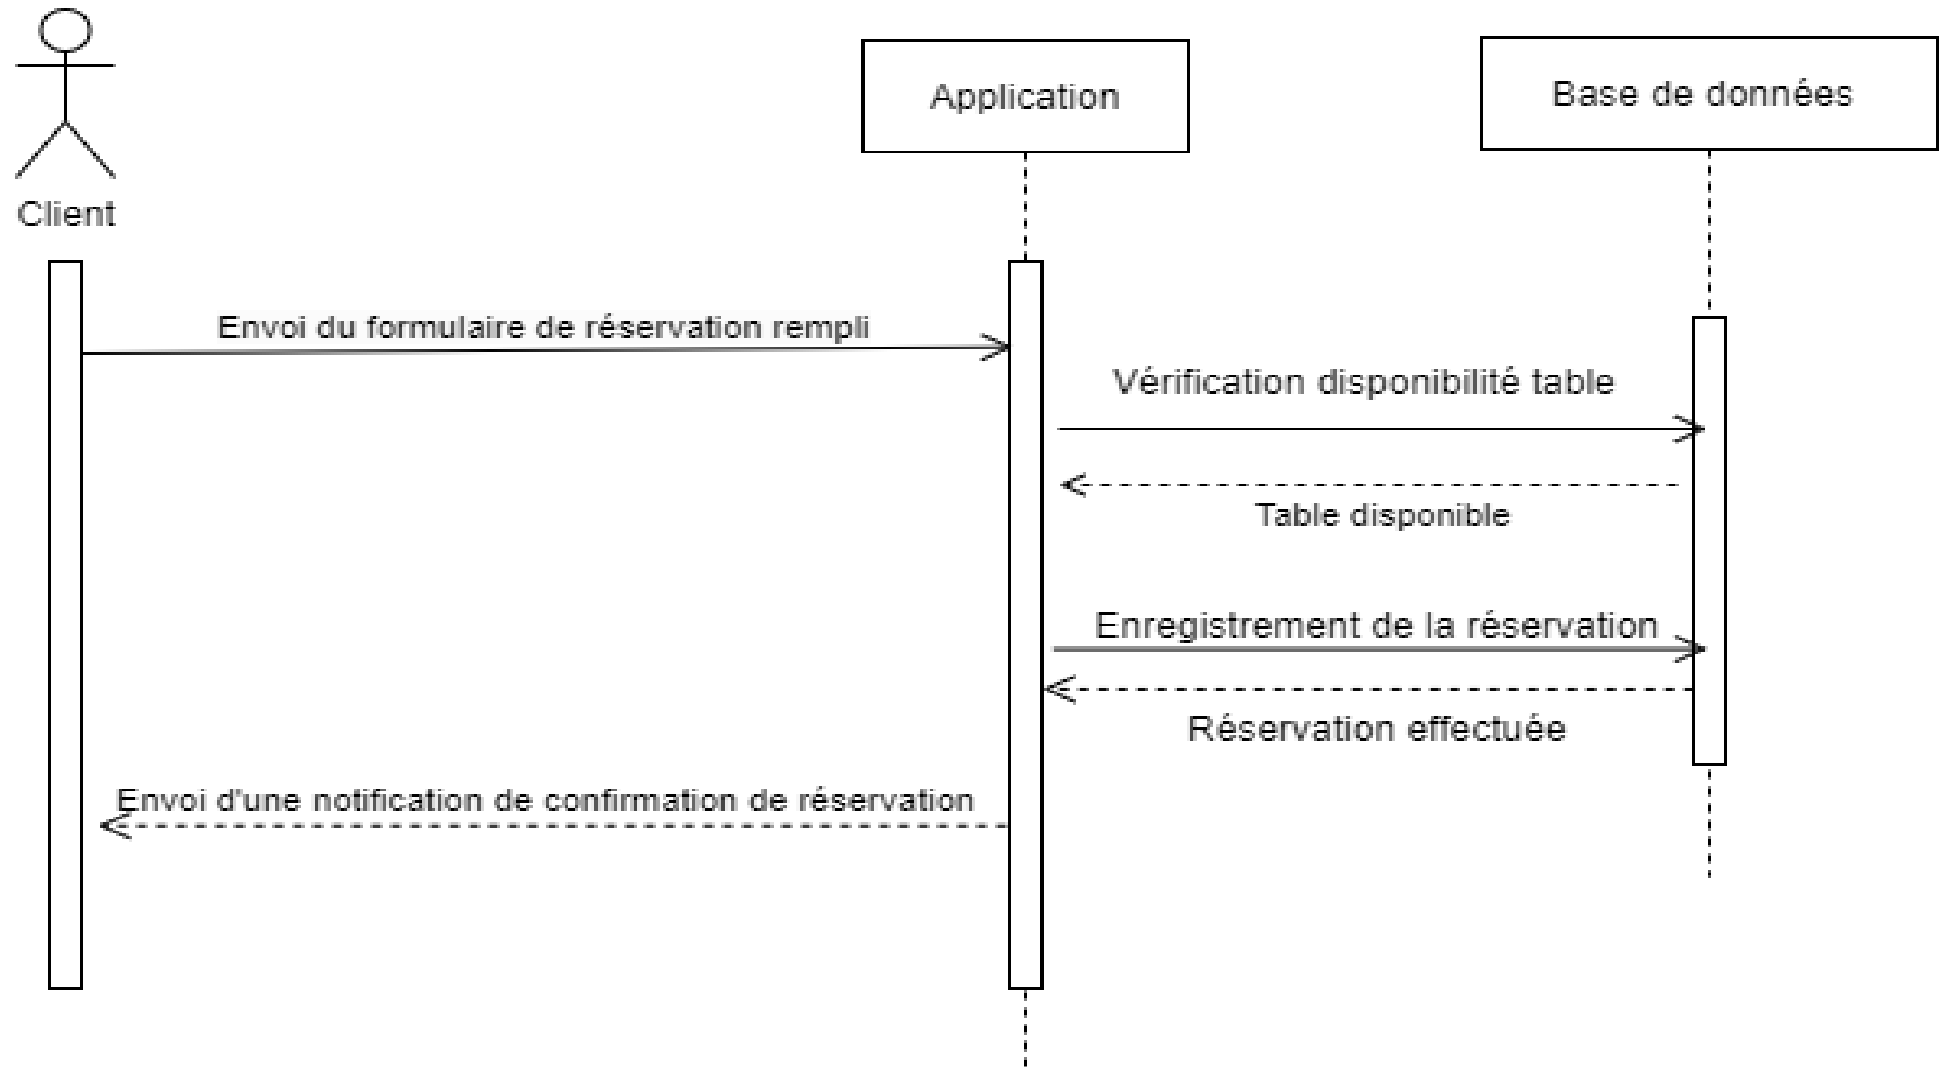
Client

Application

Base de données

Envoi du formulaire de réservation rempli

Vérification disponibilité table

Table disponible

Enregistrement de la réservation

Réservation effectuée

Envoi d'une notification de confirmation de réservation